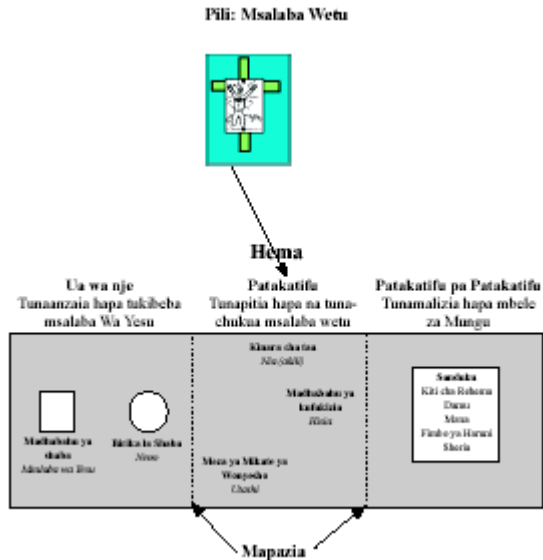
Pili: Msalaba Wetu

Hema

Ua wa nje
Tunaanzaia hapa tukibeba msalaba Wa Yesu

Patakatifu
Tunapitia hapa na tunachukua msalaba wetu

Patakatifu pa Patakatifu
Tunamalizia hapa mbele za Mungu

Madhabahu ya shaba
Msalaba wa Yesu

Birika la Shaba
Neno

Kinara cha taa
Nia (akili)

Madhabahu ya kufukizia
Hisia

Meza ya Mikate ya Wonyesho
Utashi

Sanduku
Kiti cha Rehema
Dama
Mana
Fimbo ya Haruni
Sheria

Mapazia